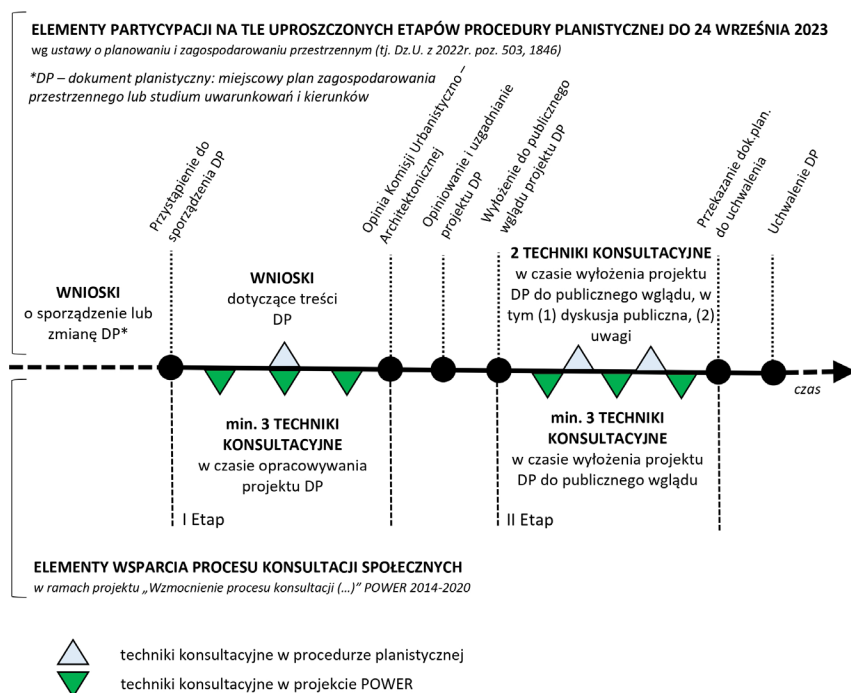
ELEMENTY PARTYCYPACJI NA TLE UPROSZCZONYCH ETAPÓW PROCEDURY PLANISTYCZNEJ DO 24 WRZEŚNIA 2023

wg ustawy o planowaniu i zagospodarowaniu przestrzennym (tj. Dz.U. z 2022r. poz. 503, 1846)

*DP – dokument planistyczny: miejscowy plan zagospodarowania przestrzennego lub studium uwarunkowań i kierunków

Przystąpienie do sporządzenia DP

Opinia Komisji Urbanistyczno – Architektonicznej

Opiniowanie i uzgadnianie projektu DP

Wyłożenie do publicznego wglądu projektu DP

Przekazanie dok.plan. do uchwalenia

Uchwalenie DP

WNIOSKI o sporządzenie lub zmianę DP*

WNIOSKI dotyczące treści DP

2 TECHNIKI KONSULTACYJNE w czasie wyłożenia projektu DP do publicznego wglądu, w tym (1) dyskusja publiczna, (2) uwagi

czas

min. 3 TECHNIKI KONSULTACYJNE w czasie opracowywania projektu DP

min. 3 TECHNIKI KONSULTACYJNE w czasie wyłożenia projektu DP do publicznego wglądu

I Etap

II Etap

ELEMENTY WSPARCIA PROCESU KONSULTACJI SPOŁECZNYCH

w ramach projektu „Wzmocnienie procesu konsultacji (…)" POWER 2014-2020

techniki konsultacyjne w procedurze planistycznej

techniki konsultacyjne w projekcie POWER